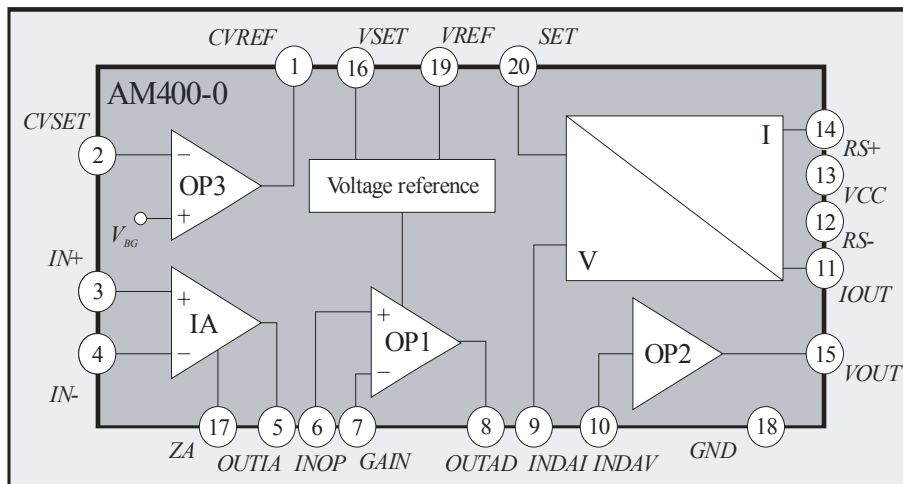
CVREF VSET VREF SET

1 16 19 20

AM400-0

CVSET

2

−

OP3

+

$V_{BG}$

Voltage reference

I

14 RS+

13 VCC

12 RS-

11 IOUT

V

IN+

3

+

IA

4

−

IN-

+

OP1

−

OP2

15 VOUT

17 5 6 7 8 9 10 18

ZA OUTIA INOP GAIN OUTAD INDAI INDAV GND